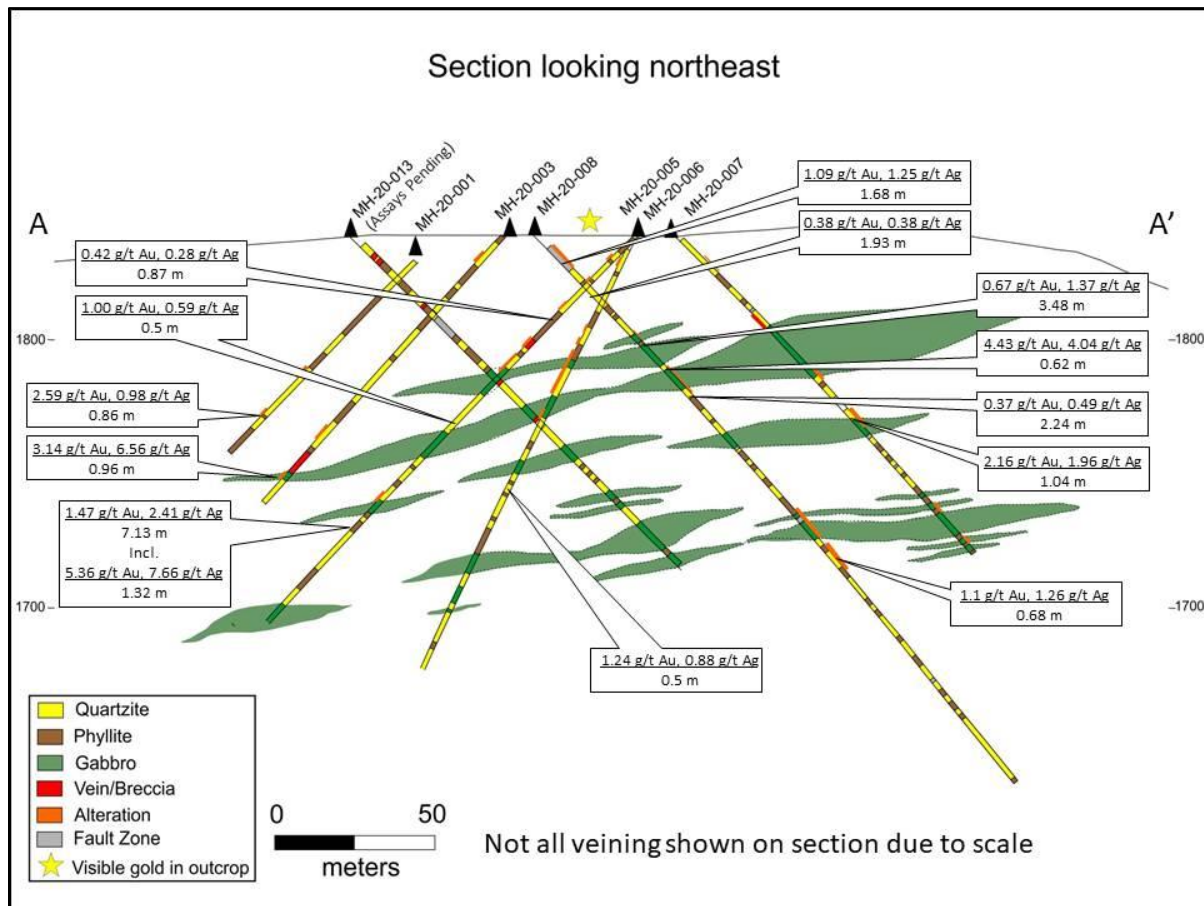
Section looking northeast

A

A'

MH-20-013 (Assays Pending)
MH-20-001
MH-20-003
MH-20-008
MH-20-005
MH-20-006
MH-20-007

1.09 g/t Au, 1.25 g/t Ag
1.68 m

0.38 g/t Au, 0.38 g/t Ag
1.93 m

0.42 g/t Au, 0.28 g/t Ag
0.87 m

1.00 g/t Au, 0.59 g/t Ag
0.5 m

0.67 g/t Au, 1.37 g/t Ag
3.48 m

1800

1800

4.43 g/t Au, 4.04 g/t Ag
0.62 m

2.59 g/t Au, 0.98 g/t Ag
0.86 m

0.37 g/t Au, 0.49 g/t Ag
2.24 m

3.14 g/t Au, 6.56 g/t Ag
0.96 m

2.16 g/t Au, 1.96 g/t Ag
1.04 m

1.47 g/t Au, 2.41 g/t Ag
7.13 m
Incl.
5.36 g/t Au, 7.66 g/t Ag
1.32 m

1700

1.1 g/t Au, 1.26 g/t Ag
0.68 m

1700

1.24 g/t Au, 0.88 g/t Ag
0.5 m

Quartzite
Phyllite
Gabbro
Vein/Breccia
Alteration
Fault Zone
Visible gold in outcrop

0
50
meters

Not all veining shown on section due to scale